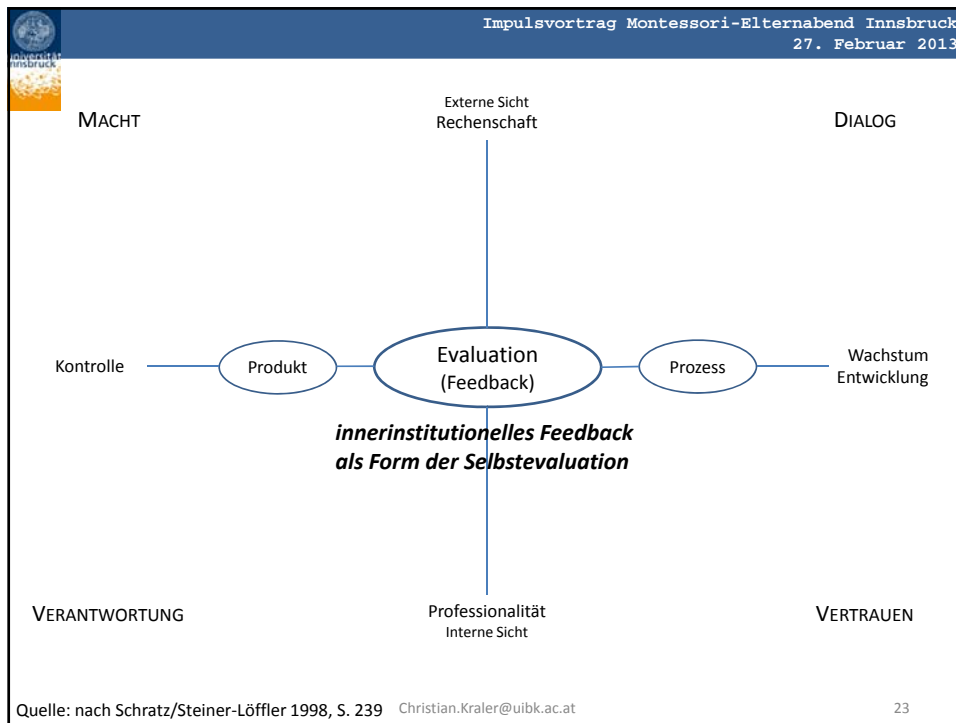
niversität
nsbruck

Impulsvortrag Montessori-Elternabend Innsbruck
27. Februar 2013

MACHT

Externe Sicht
Rechenschaft

DIALOG

Kontrolle

Produkt

Evaluation
(Feedback)

Prozess

Wachstum
Entwicklung

innerinstitutionelles Feedback
als Form der Selbstevaluation

VERANTWORTUNG

Professionalität
Interne Sicht

VERTRAUEN

Quelle: nach Schratz/Steiner-Löffler 1998, S. 239 Christian.Kraler@uibk.ac.at 23